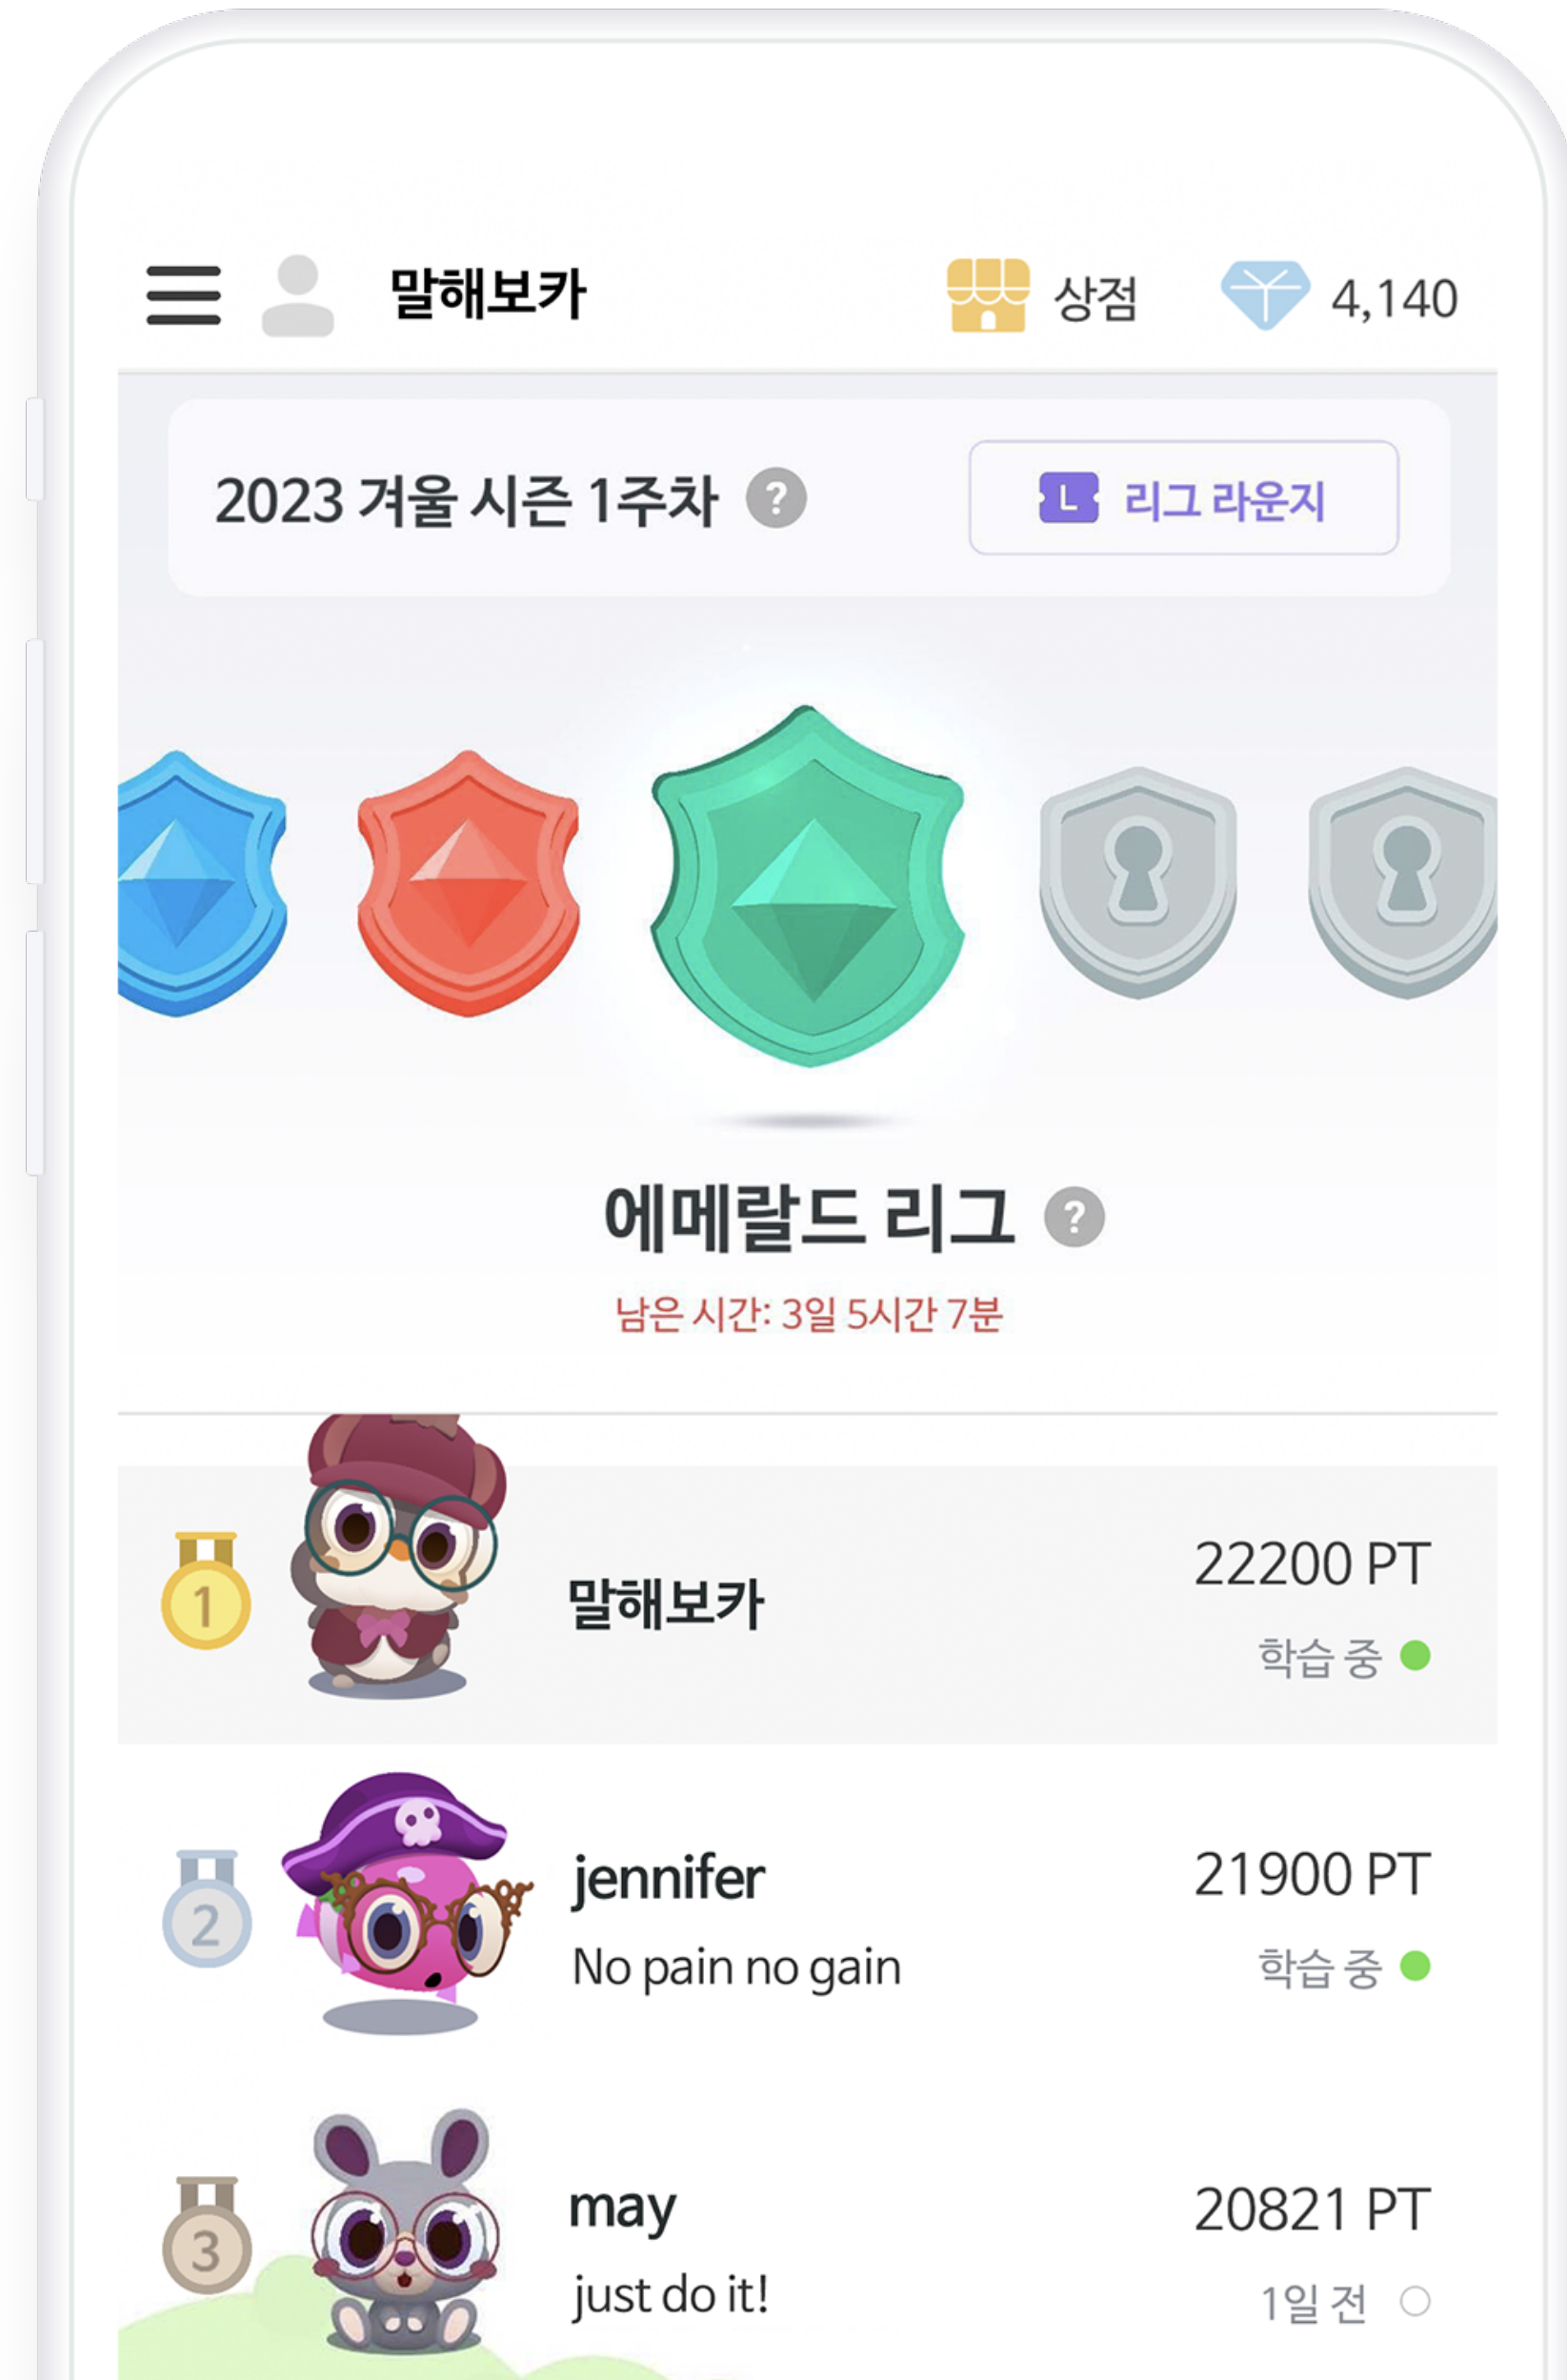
말해보카

상점

4,140

2023 겨울 시즌 1주차 ?

L 리그 라운지

에메랄드 리그 ?

남은 시간: 3일 5시간 7분

1

말해보카

22200 PT

학습 중

2

jennifer

No pain no gain

21900 PT

학습 중

3

may

just do it!

20821 PT

1일 전